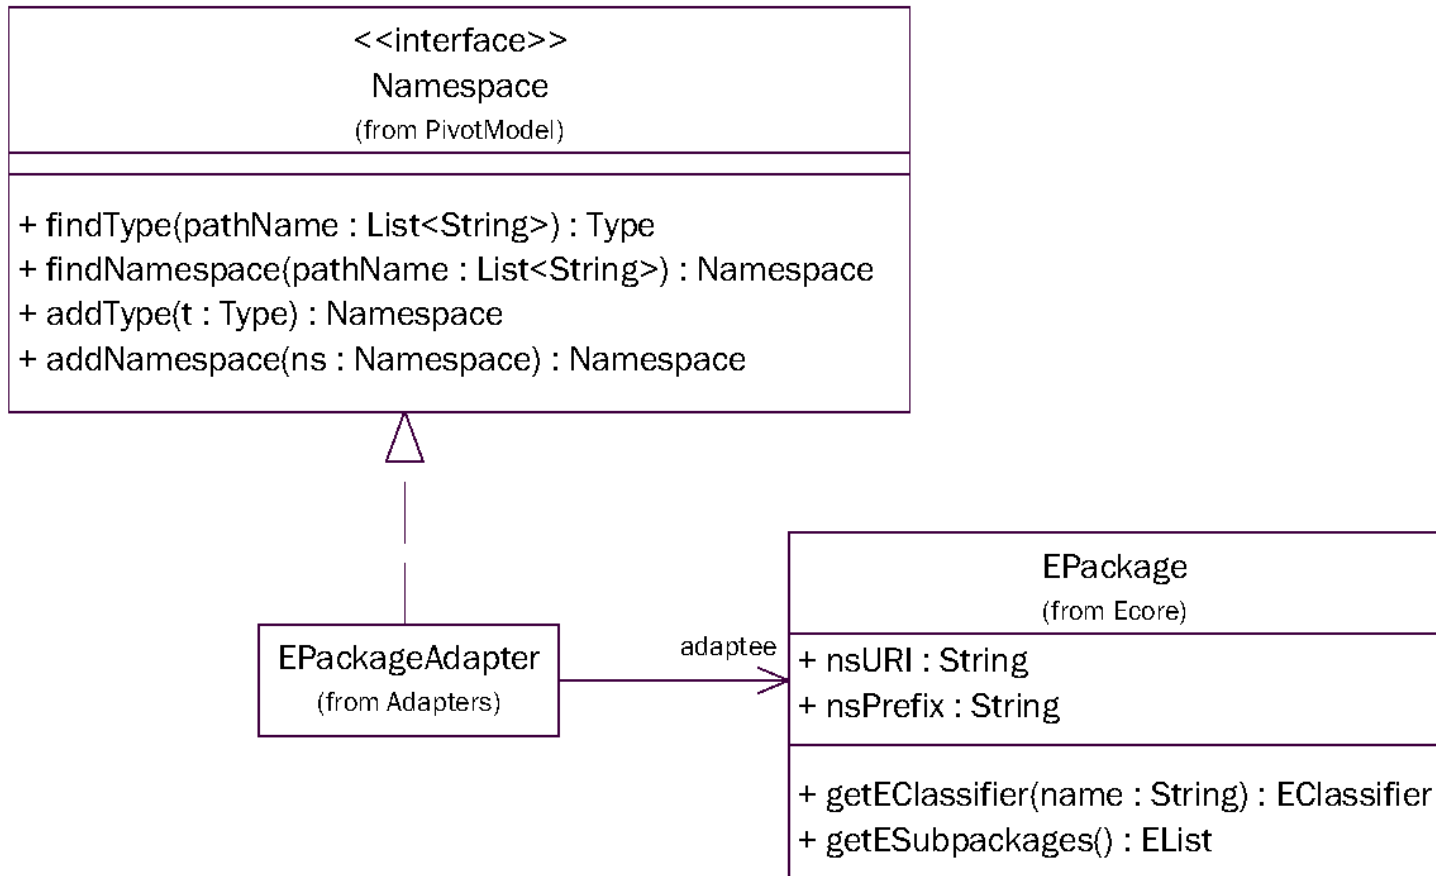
<<interface>>
Namespace
(from PivotModel)

+ findType(pathName : List<String>) : Type
+ findNamespace(pathName : List<String>) : Namespace
+ addType(t : Type) : Namespace
+ addNamespace(ns : Namespace) : Namespace

EPackageAdapter
(from Adapters)

adaptee

EPackage
(from Ecore)

+ nsURI : String
+ nsPrefix : String

+ getEClassifier(name : String) : EClassifier
+ getESubpackages() : EList